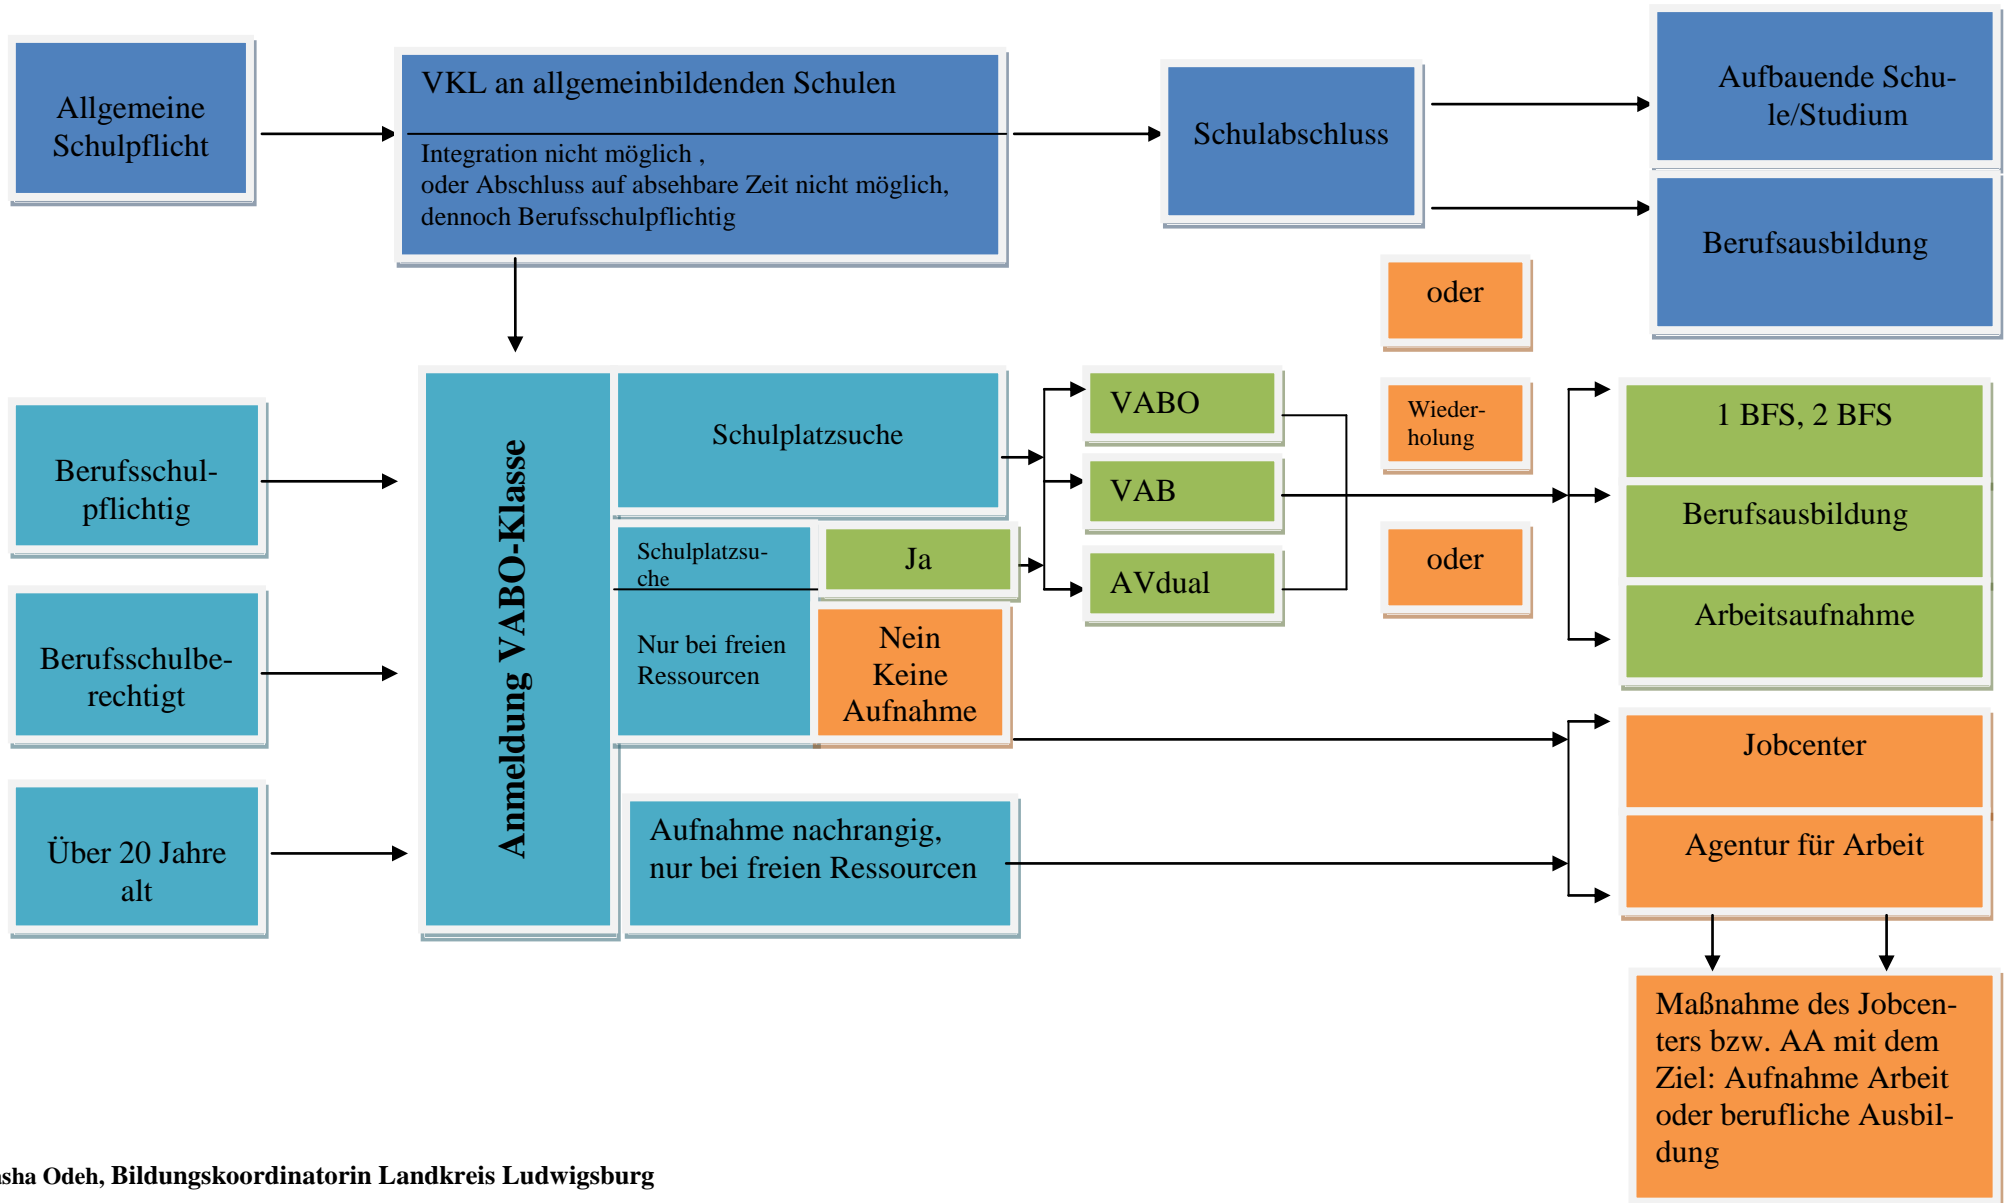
Allgemeine Schulpflicht

VKL an allgemeinbildenden Schulen

Integration nicht möglich , oder Abschluss auf absehbare Zeit nicht möglich, dennoch Berufsschulpflichtig

Schulabschluss

Aufbauende Schule/Studium

Berufsausbildung

oder

Berufsschulpflichtig

Anmeldung VABO-Klasse

Schulplatzsuche

VABO

Wiederholung

1 BFS, 2 BFS

VAB

Berufsausbildung

Schulplatzsuche

Ja

AVdual

oder

Arbeitsaufnahme

Berufsschulberechtigt

Nur bei freien Ressourcen

Nein Keine Aufnahme

Jobcenter

Über 20 Jahre alt

Aufnahme nachrangig, nur bei freien Ressourcen

Agentur für Arbeit

Maßnahme des Jobcenters bzw. AA mit dem Ziel: Aufnahme Arbeit oder berufliche Ausbildung

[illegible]sha Odeh, Bildungskoordinatorin Landkreis Ludwigsburg